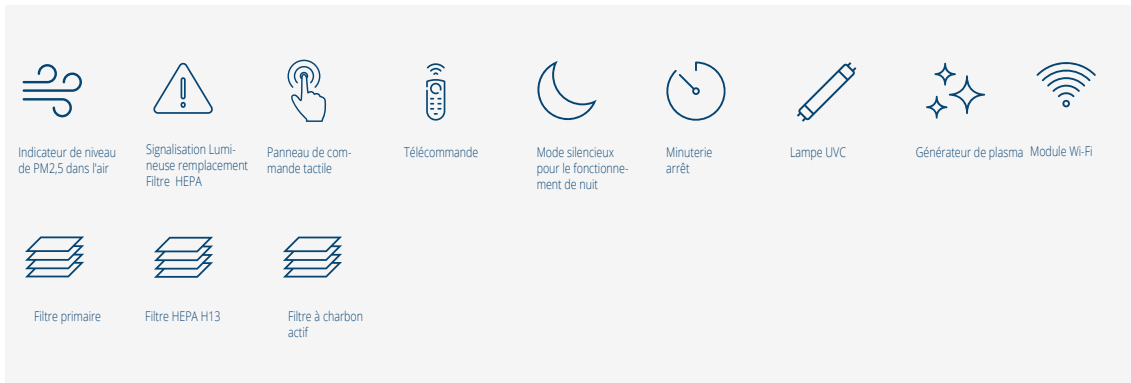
Indicateur de niveau de PM2,5 dans l'air

Signalisation Lumineuse remplacement Filtre HEPA

Panneau de commande tactile

Télécommande

Mode silencieux pour le fonctionnement de nuit

Minuterie arrêt

Lampe UVC

Générateur de plasma

Module Wi-Fi

Filtre primaire

Filtre HEPA H13

Filtre à charbon actif